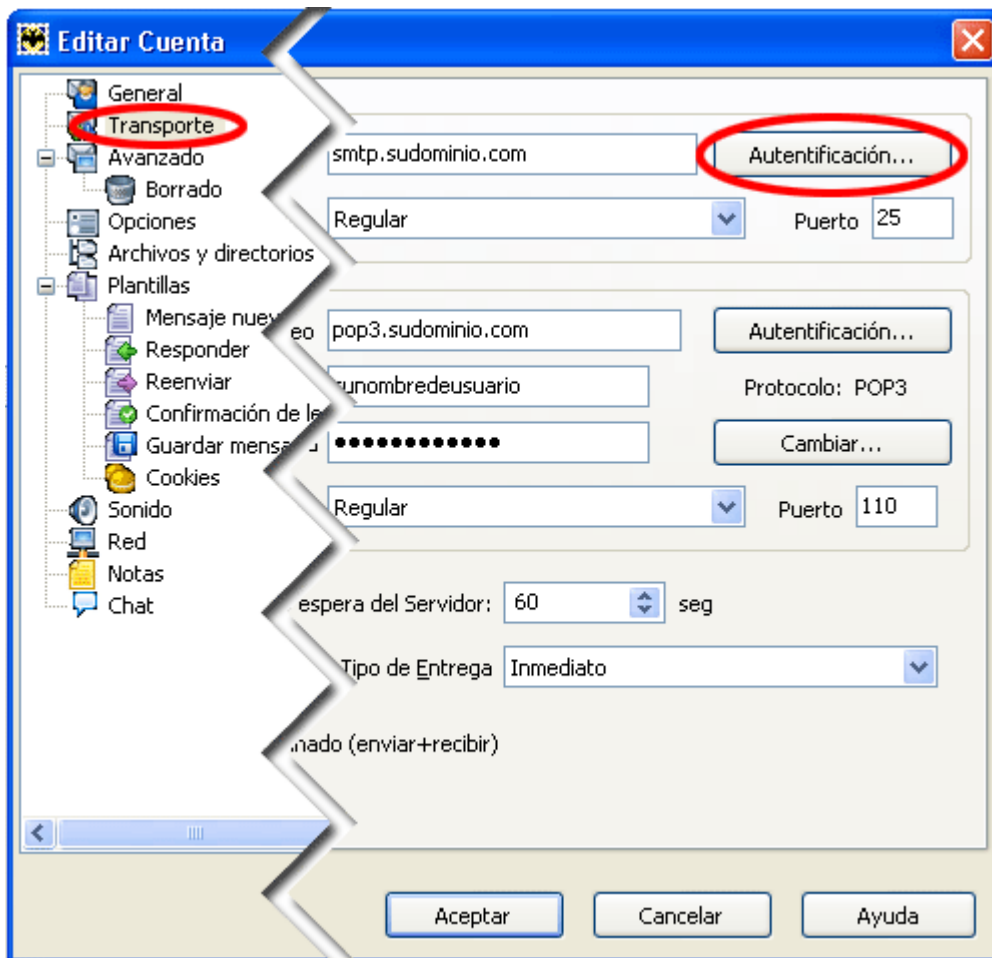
Editar Cuenta

General
Transporte
Avanzado
Borrado
Opciones
Archivos y directorios
Plantillas
Mensaje nuev
Responder
Reenviar
Confirmación de le
Guardar mensa
Cookies
Sonido
Red
Notas
Chat

smtp.sudominio.com
Autentificación...
Regular
Puerto 25

eo pop3.sudominio.com
Autentificación...
sunombredeusuario
Protocolo: POP3
●●●●●●●●●●●●
Cambiar...
Regular
Puerto 110

espera del Servidor: 60 seg

Tipo de Entrega Inmediato

nado (enviar+recibir)

Aceptar
Cancelar
Ayuda